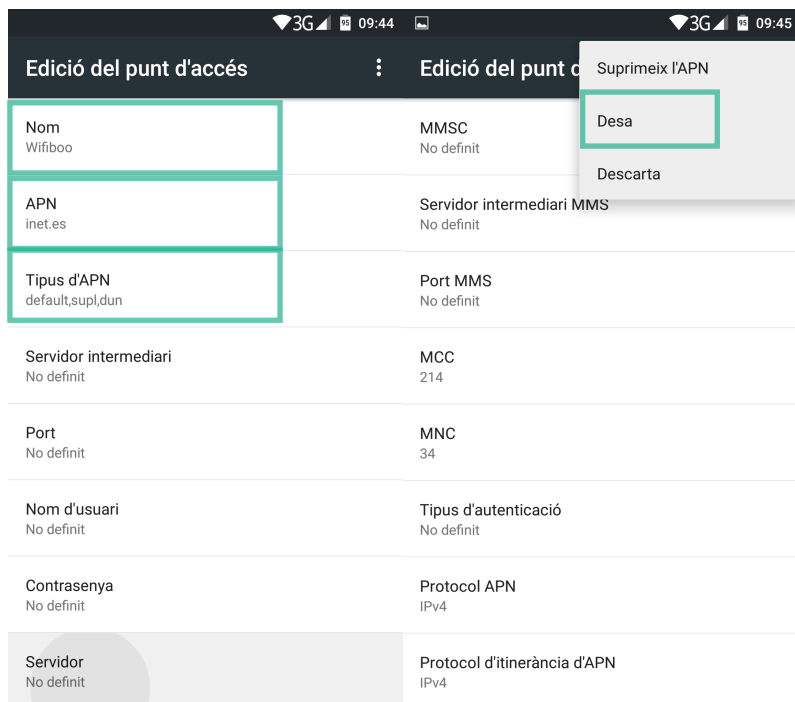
3G 95 09:44

Edició del punt d'accés

Nom
Wifiboo

APN
inet.es

Tipus d'APN
default,supl,dun

Servidor intermediari
No definit

Port
No definit

Nom d'usuari
No definit

Contrasenya
No definit

Servidor
No definit

3G 95 09:45

Edició del punt d

Suprimeix l'APN

Desa

Descarta

MMSC
No definit

Servidor intermediari MMS
No definit

Port MMS
No definit

MCC
214

MNC
34

Tipus d'autenticació
No definit

Protocol APN
IPv4

Protocol d'itinerància d'APN
IPv4